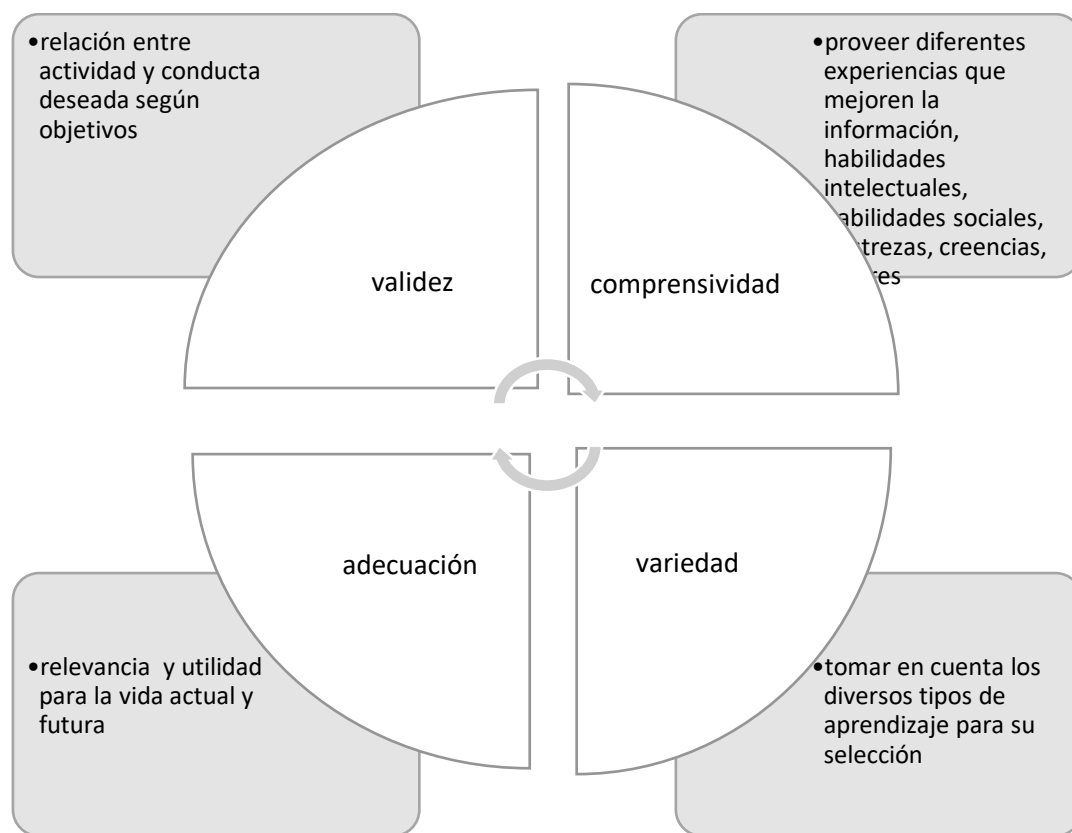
•relación entre actividad y conducta deseada según objetivos

•proveer diferentes experiencias que mejoren la información, habilidades intelectuales, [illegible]abilidades sociales, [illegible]trezas, creencias, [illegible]es

validez

comprensividad

adecuación

variedad

•relevancia y utilidad para la vida actual y futura

•tomar en cuenta los diversos tipos de aprendizaje para su selección